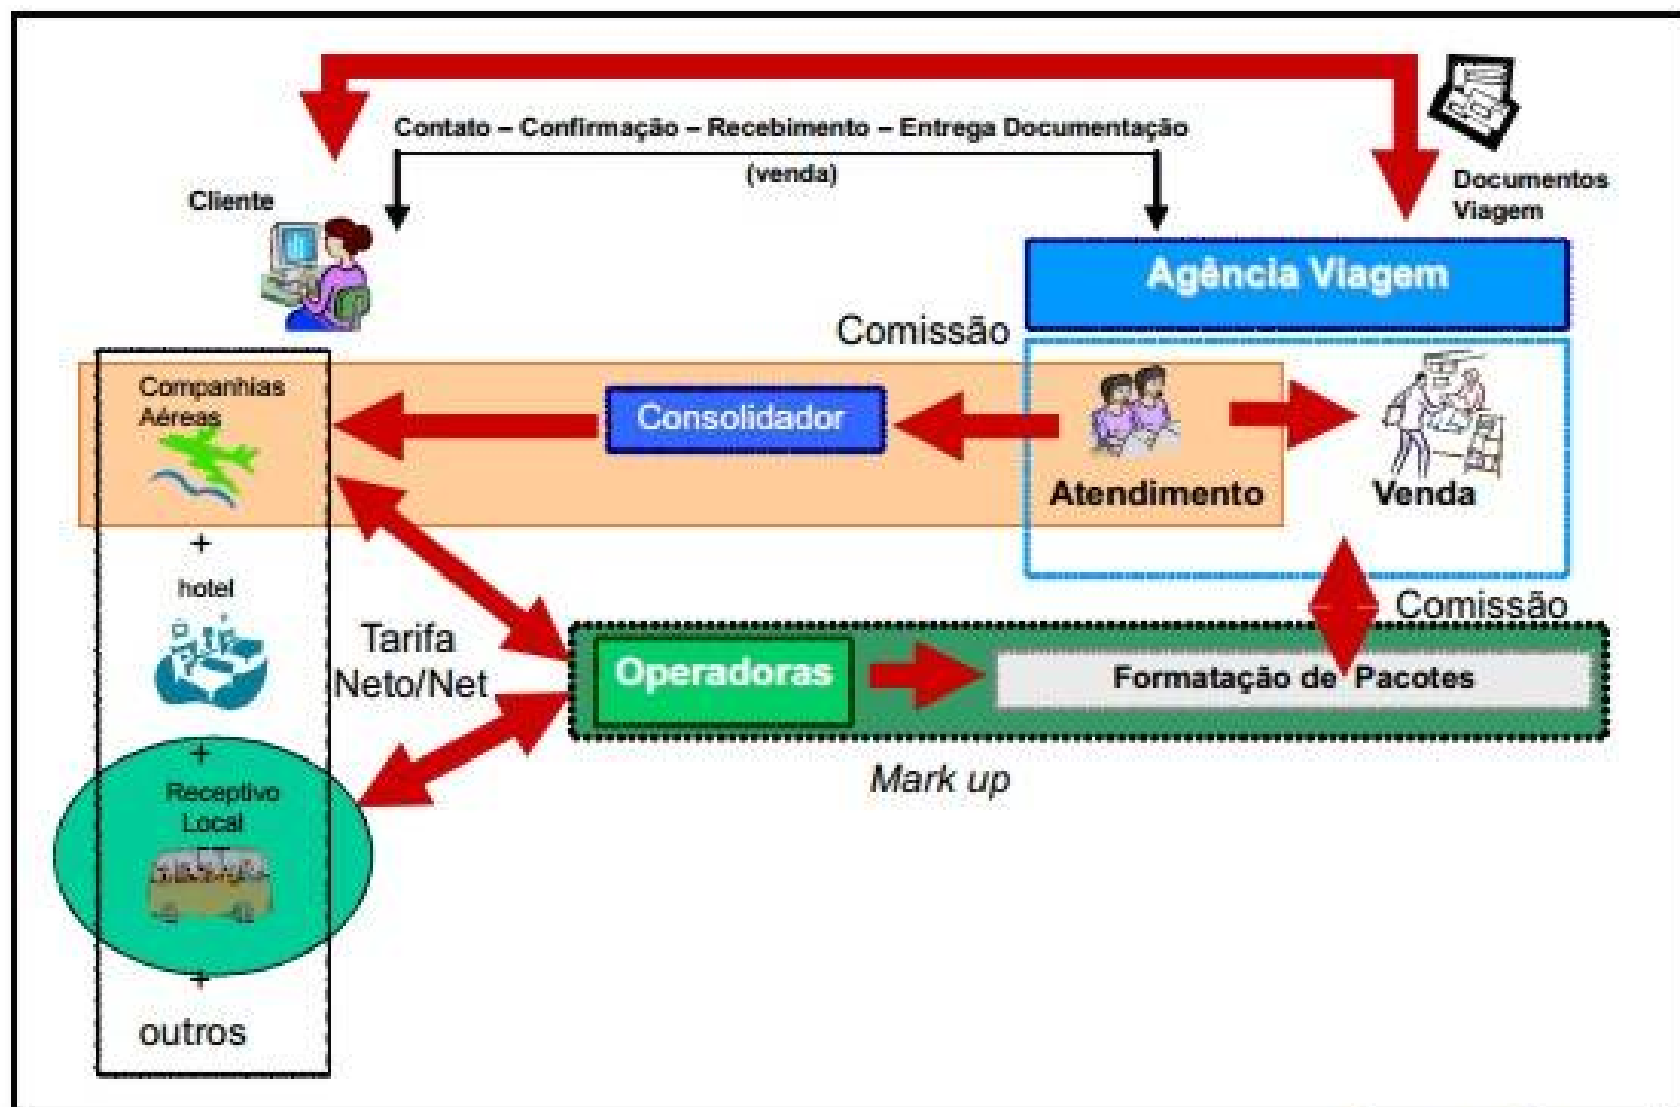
Contato – Confirmação – Recebimento – Entrega Documentação

(venda)

Cliente

Documentos Viagem

Agência Viagem

Comissão

Companhias Aéreas

Consolidador

Atendimento

Venda

+

hotel

Tarifa Neto/Net

Comissão

Operadoras

Formatação de Pacotes

+

Receptivo Local

Mark up

+

outros